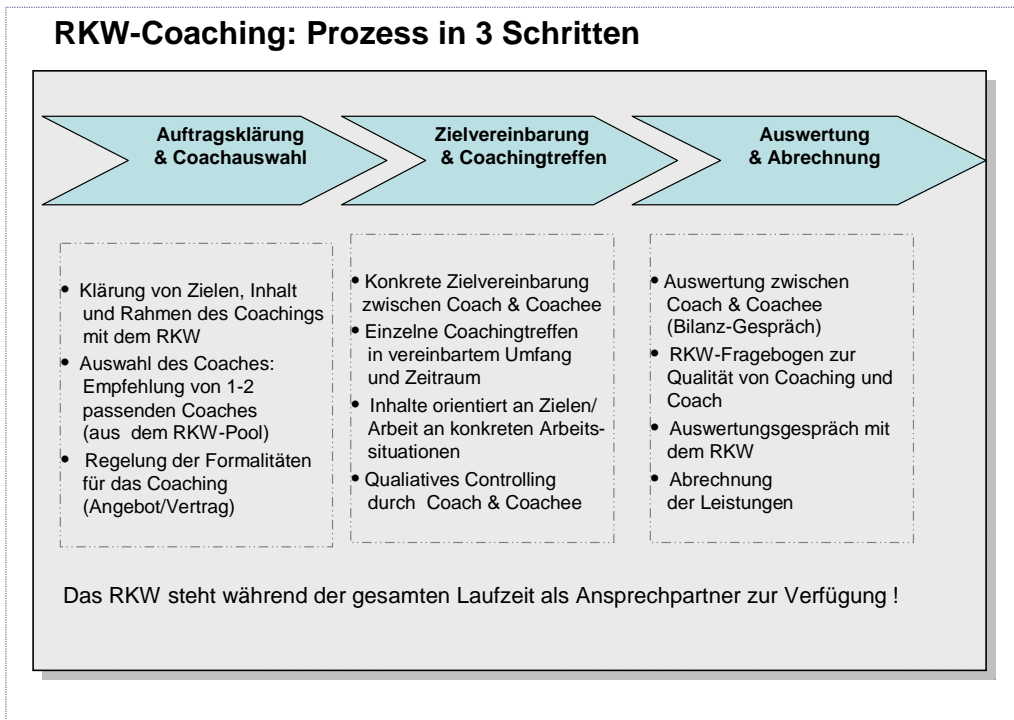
RKW-Coaching: Prozess in 3 Schritten

Auftragsklärung & Coachauswahl

Zielvereinbarung & Coachingtreffen

Auswertung & Abrechnung

• Klärung von Zielen, Inhalt und Rahmen des Coachings mit dem RKW
• Auswahl des Coaches: Empfehlung von 1-2 passenden Coaches (aus dem RKW-Pool)
• Regelung der Formalitäten für das Coaching (Angebot/Vertrag)

• Konkrete Zielvereinbarung zwischen Coach & Coachee
• Einzelne Coachingtreffen in vereinbartem Umfang und Zeitraum
• Inhalte orientiert an Zielen/ Arbeit an konkreten Arbeitssituationen
• Qualitatives Controlling durch Coach & Coachee

• Auswertung zwischen Coach & Coachee (Bilanz-Gespräch)
• RKW-Fragebogen zur Qualität von Coaching und Coach
• Auswertungsgespräch mit dem RKW
• Abrechnung der Leistungen

Das RKW steht während der gesamten Laufzeit als Ansprechpartner zur Verfügung !